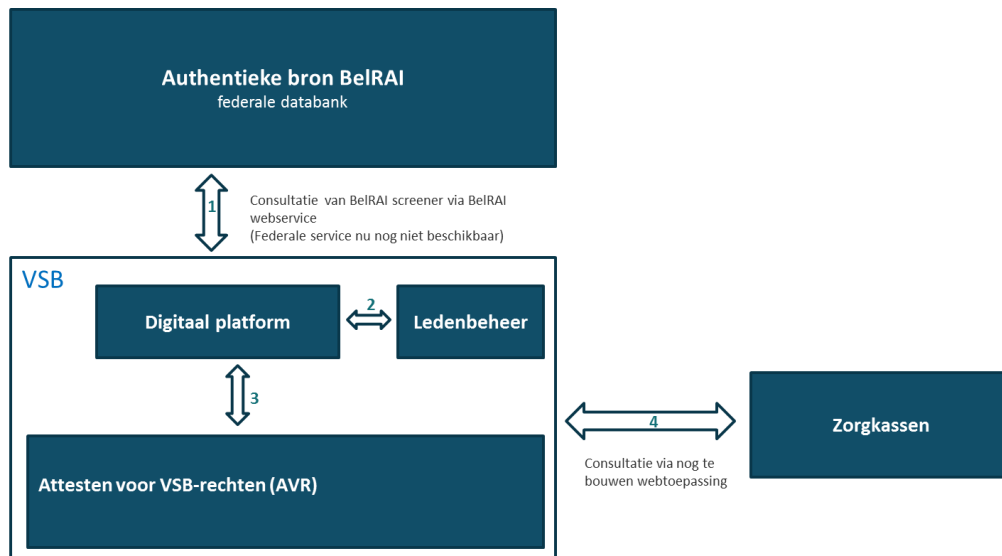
Authentieke bron BelRAI
federale databank

1

Consultatie van BelRAI screener via BelRAI webservice
(Federale service nu nog niet beschikbaar)

VSB

Digitaal platform

2

Ledenbeheer

3

Attesten voor VSB-rechten (AVR)

4

Consultatie via nog te bouwen webtoepassing

Zorgkassen